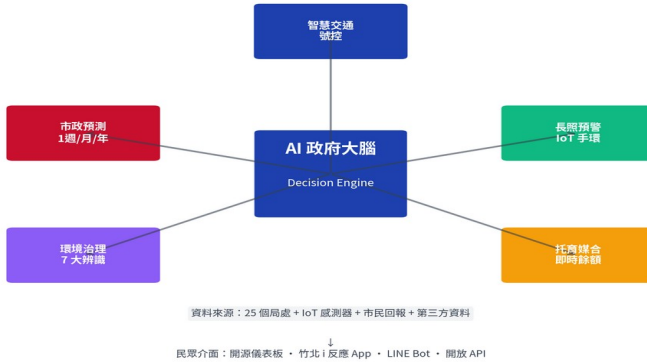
智慧交通
號控

市政預測
1週/月/年

AI 政府大腦

Decision Engine

長照預警
IoT 手環

環境治理
7 大辨識

托育媒合
即時餘額

資料來源：25 個局處 + IoT 感測器 + 市民回報 + 第三方資料

↓

民眾介面：開源儀表板 ・ 竹北 i 反應 App ・ LINE Bot ・ 開放 API